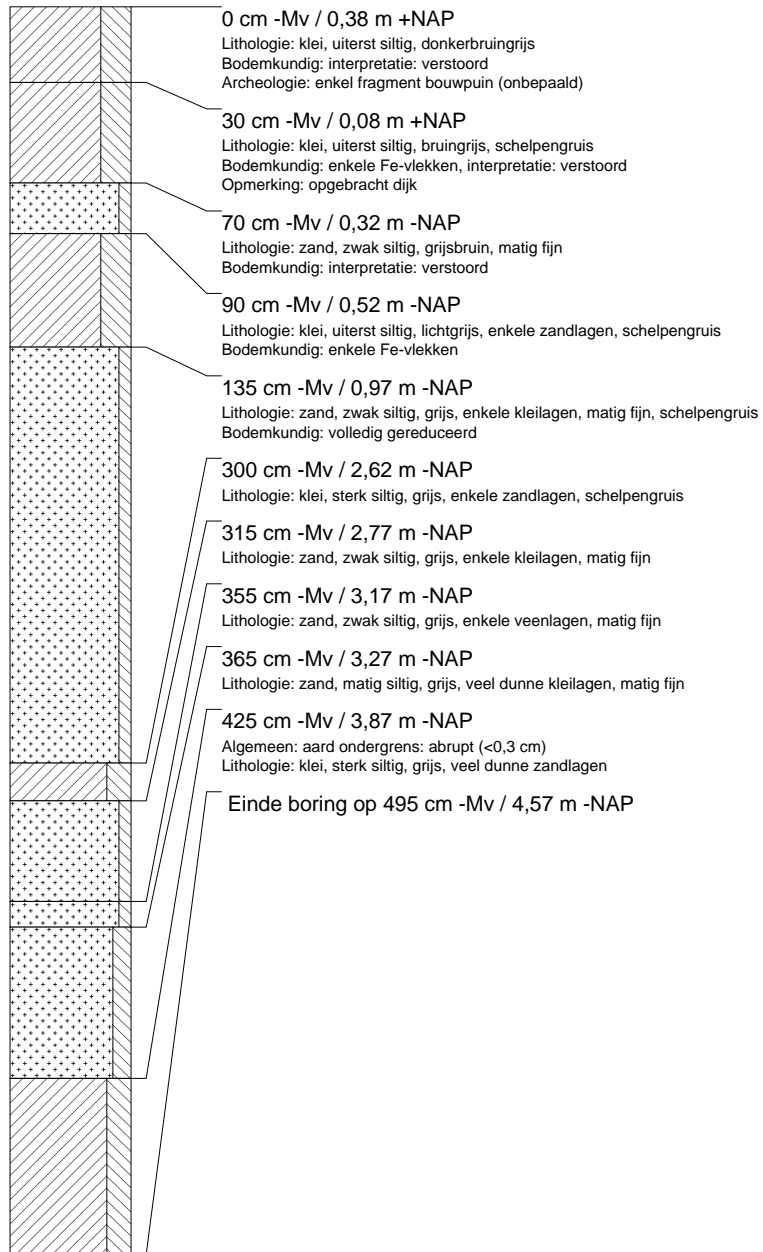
0 cm -Mv / 0,38 m +NAP
Lithologie: klei, uiterst siltig, donkerbruingrijs
Bodemkundig: interpretatie: verstoord
Archeologie: enkel fragment bouwpuin (onbepaald)

30 cm -Mv / 0,08 m +NAP
Lithologie: klei, uiterst siltig, bruingrijs, schelpengruis
Bodemkundig: enkele Fe-vlekken, interpretatie: verstoord
Opmerking: opgebracht dijk

70 cm -Mv / 0,32 m -NAP
Lithologie: zand, zwak siltig, grijsbruin, matig fijn
Bodemkundig: interpretatie: verstoord

90 cm -Mv / 0,52 m -NAP
Lithologie: klei, uiterst siltig, lichtgrijs, enkele zandlagen, schelpengruis
Bodemkundig: enkele Fe-vlekken

135 cm -Mv / 0,97 m -NAP
Lithologie: zand, zwak siltig, grijs, enkele kleilagen, matig fijn, schelpengruis
Bodemkundig: volledig gereduceerd

300 cm -Mv / 2,62 m -NAP
Lithologie: klei, sterk siltig, grijs, enkele zandlagen, schelpengruis

315 cm -Mv / 2,77 m -NAP
Lithologie: zand, zwak siltig, grijs, enkele kleilagen, matig fijn

355 cm -Mv / 3,17 m -NAP
Lithologie: zand, zwak siltig, grijs, enkele veenlagen, matig fijn

365 cm -Mv / 3,27 m -NAP
Lithologie: zand, matig siltig, grijs, veel dunne kleilagen, matig fijn

425 cm -Mv / 3,87 m -NAP
Algemeen: aard ondergrens: abrupt (<0,3 cm)
Lithologie: klei, sterk siltig, grijs, veel dunne zandlagen

Einde boring op 495 cm -Mv / 4,57 m -NAP